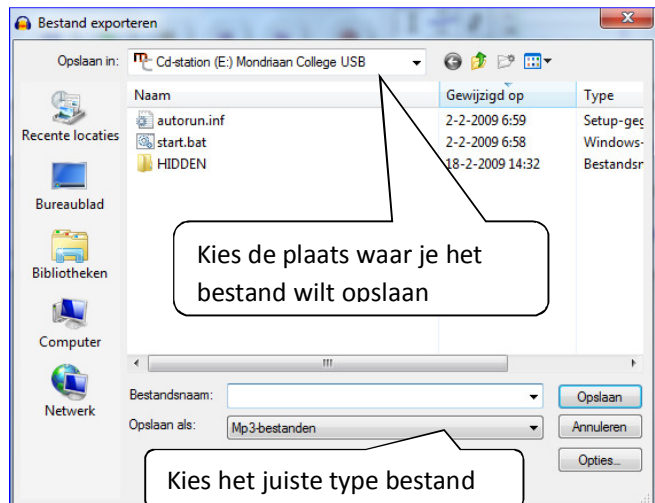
Bestand exporteren

Opslaan in: Cd-station (E:) Mondriaan College USB

Recente locaties
Bureaublad
Bibliotheken
Computer
Netwerk

| Naam | Gewijzigd op | Type |
|---|---|---|
| autorun.inf | 2-2-2009 6:59 | Setup-geg |
| start.bat | 2-2-2009 6:58 | Windows- |
| HIDDEN | 18-2-2009 14:32 | Bestandsm |

Kies de plaats waar je het bestand wilt opslaan

Bestandsnaam:
Opslaan als: Mp3-bestanden

Opslaan
Annuleren
Opties...

Kies het juiste type bestand